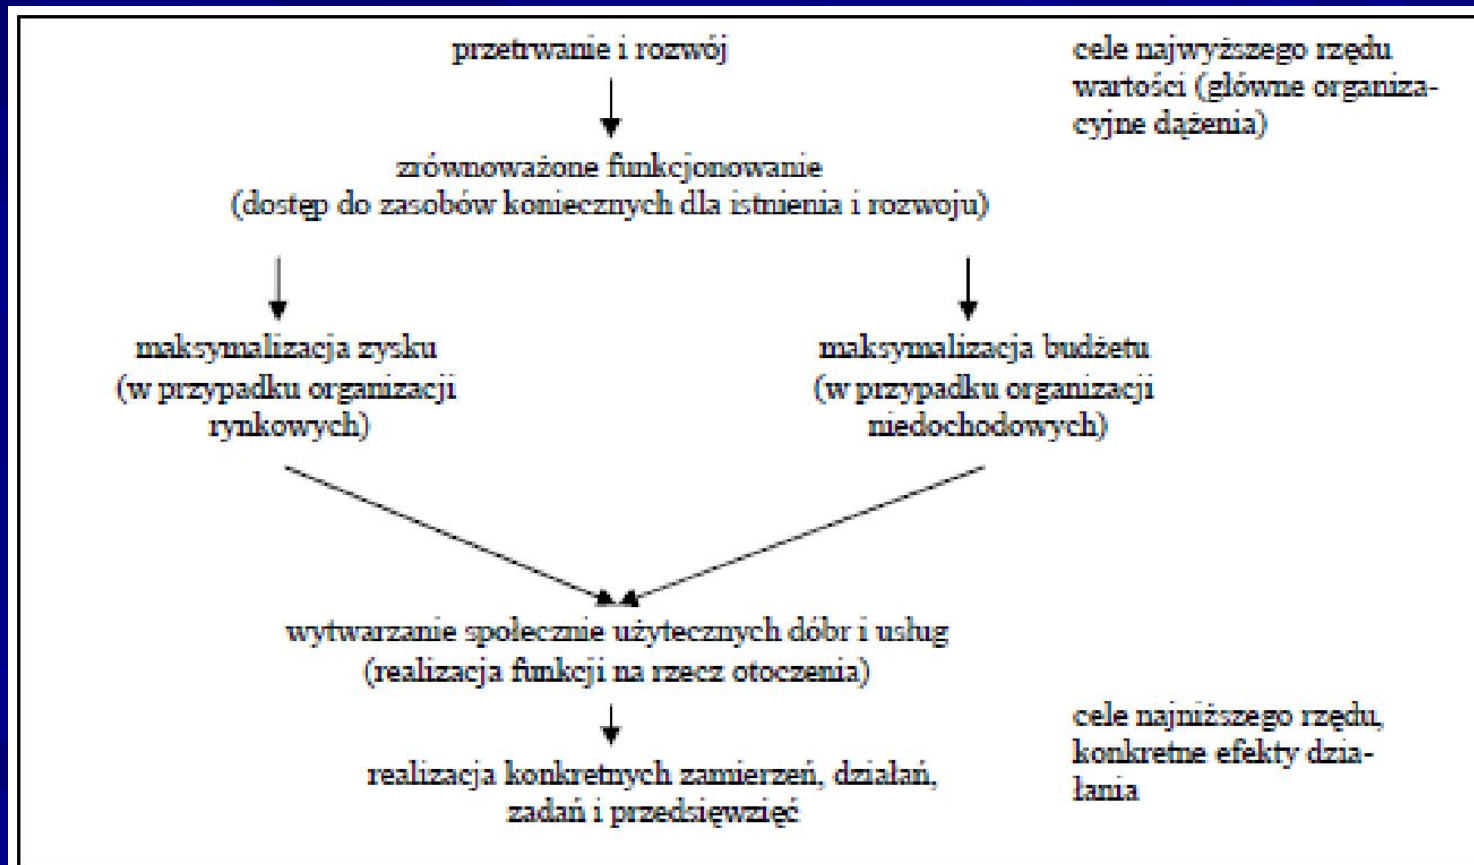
przetrwanie i rozwój

cele najwyższego rzędu wartości (główne organizacyjne dążenia)

zrównoważone funkcjonowanie
(dostep do zasobów koniecznych dla istnienia i rozwoju)

maksymalizacja zysku
(w przypadku organizacji rynkowych)

maksymalizacja budżetu
(w przypadku organizacji niedochodowych)

wytwarzanie społecznie użytecznych dóbr i usług
(realizacja funkcji na rzecz otoczenia)

realizacja konkretnych zamierzeń, działań, zadań i przedsięwzięć

cele najniższego rzędu, konkretne efekty działania